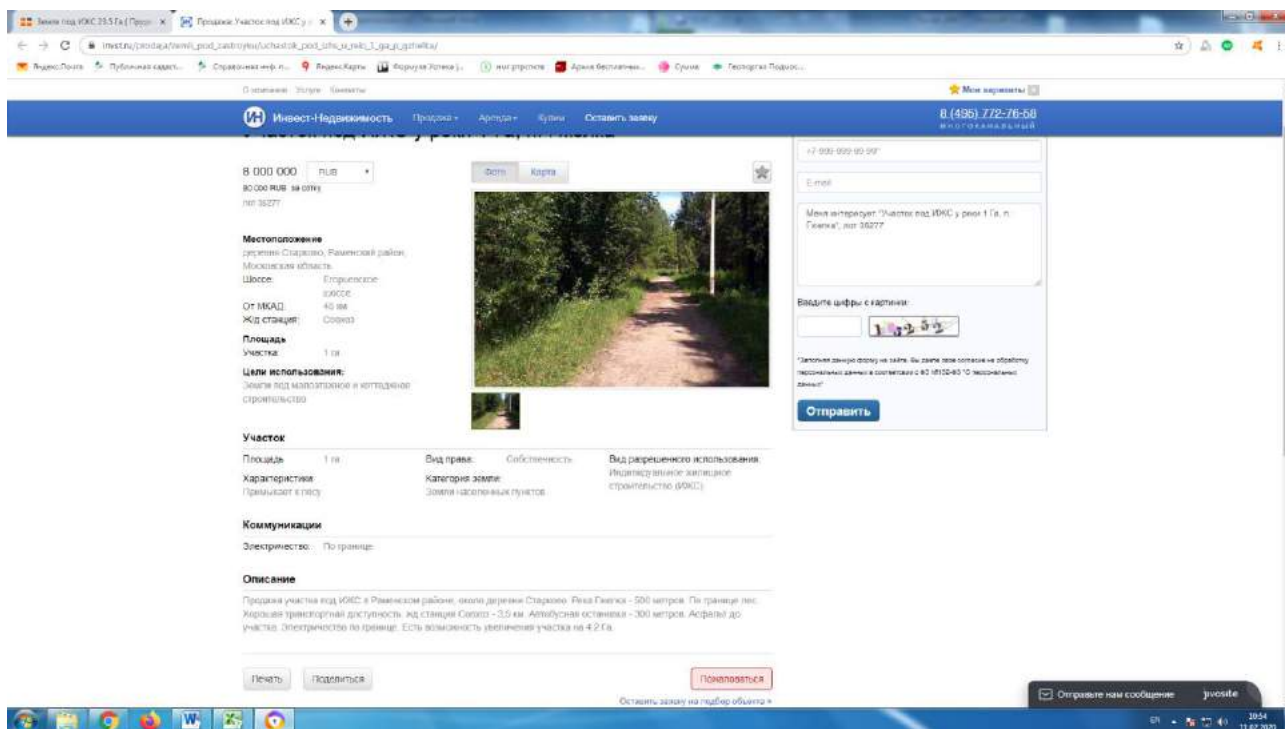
Земли под ИЖС 25.5 Га (Продаж × | Продажа: Участок под ИЖС у р × | +

invst.ru/prodaja/zemli_pod_zastroyku/uchastok_pod_izhs_u_reki_1_ga_p_gzhelka/

Яндекс.Почта | Публичная кадаст... | Справочная инф... | Яндекс.Карты | Форум за Успеха | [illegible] | Архив бесплатных... | Сухие | Геопортал Подмос...

О компании Услуги Контакты

Мои варианты

ИН Инвест-Недвижимость Продажа Аренда Купим Оставить заявку

8 (495) 772-76-58
многоканальный

8 000 000 RUB
80 000 RUB за сотку
лот 35277

Фото Карта

Местоположение
деревня Старково, Раменский район, Московская область
Шоссе: Егорьевское шоссе
От МКАД: 40 км
Ж/д станция: Совхоз

Площадь
Участка: 1 га

Цели использования:
Земли под малоэтажное и коттеджное строительство

+7 999 999 99 99

E-mail

Меня интересует "Участок под ИЖС у реки 1 Га, п. Гжелка", лот 35277

Введите цифры с картинки:

"Заполняя данную форму на сайте, Вы даете свое согласие на обработку персональных данных в соответствии с ФЗ №152-ФЗ "О персональных данных"

Отправить

Участок

| Площадь | 1 га | Вид права: | Собственность | Вид разрешенного использования: |
|---|---|---|---|---|
| Характеристики: | Примыкает к лесу | Категория земли: | Земли населенных пунктов | Индивидуальное жилищное строительство (ИЖС) |

Коммуникации

Электричество: По границе

Описание

Продажа участка под ИЖС в Раменском районе, около деревни Старково. Река Гжелка - 500 метров. По границе лес. Хорошая транспортная доступность: ж/д станция Совхоз - 3,5 км. Автобусная остановка - 300 метров. Асфальт до участка. Электричество по границе. Есть возможность увеличения участка на 4,2 Га.

Печать | Поделиться | Пожаловаться

Оставить заявку на подбор объекта »

Отправьте нам сообщение | jivosite

EN 10:54 11.07.2020